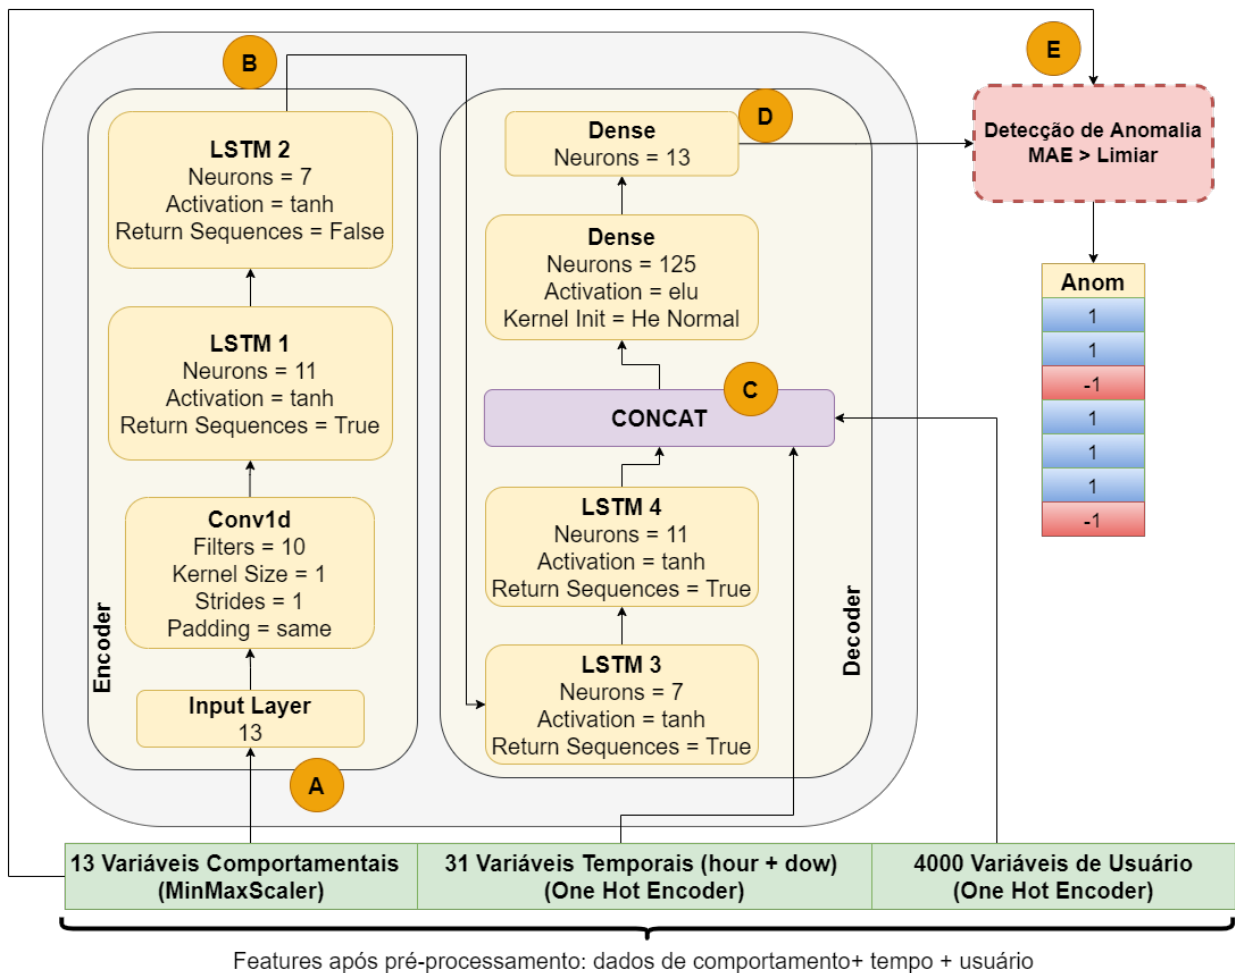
B

LSTM 2
Neurons = 7
Activation = tanh
Return Sequences = False

LSTM 1
Neurons = 11
Activation = tanh
Return Sequences = True

Conv1d
Filters = 10
Kernel Size = 1
Strides = 1
Padding = same

Input Layer
13

Encoder

A

D

Dense
Neurons = 13

Dense
Neurons = 125
Activation = elu
Kernel Init = He Normal

C

CONCAT

LSTM 4
Neurons = 11
Activation = tanh
Return Sequences = True

LSTM 3
Neurons = 7
Activation = tanh
Return Sequences = True

Decoder

E

Detecção de Anomalia
MAE > Limiar

| Anom |
|---|
| 1 |
| 1 |
| -1 |
| 1 |
| 1 |
| 1 |
| -1 |

| 13 Variáveis Comportamentais (MinMaxScaler) | 31 Variáveis Temporais (hour + dow) (One Hot Encoder) | 4000 Variáveis de Usuário (One Hot Encoder) |
|---|---|---|

Features após pré-processamento: dados de comportamento+ tempo + usuário